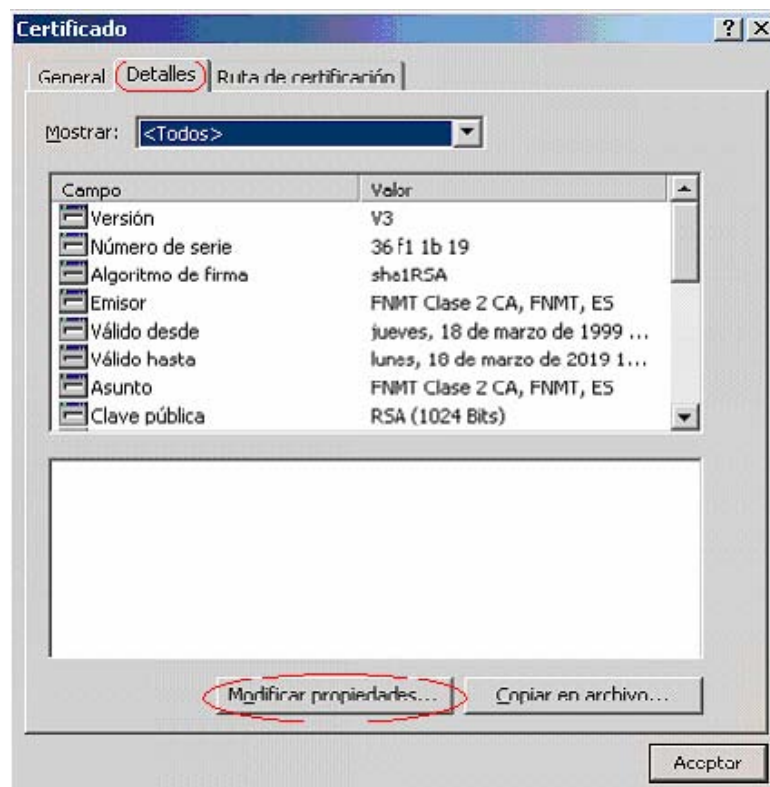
Certificado

?| X

General | Detalles | Ruta de certificación

Mostrar: <Todos>

| Campo | Valor |
|---|---|
| Versión | V3 |
| Número de serie | 36 f1 1b 19 |
| Algoritmo de firma | sha1RSA |
| Emisor | FNMT Clase 2 CA, FNMT, ES |
| Válido desde | jueves, 18 de marzo de 1999 ... |
| Válido hasta | lunes, 18 de marzo de 2019 1... |
| Asunto | FNMT Clase 2 CA, FNMT, ES |
| Clave pública | RSA (1024 Bits) |

Modificar propiedades...

Copiar en archivo...

Aceptar